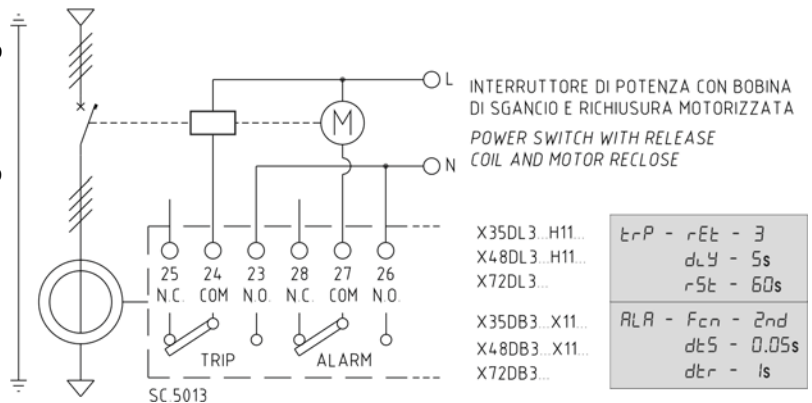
L
N
INTERRUTTORE DI POTENZA CON BOBINA DI SGANCIO E RICHIUSURA MOTORIZZATA
POWER SWITCH WITH RELEASE COIL AND MOTOR RECLOSE
M
25 N.C.
24 COM
23 N.O.
28 N.C.
27 COM
26 N.O.
TRIP
ALARM
SC.5013
X35DL3...H11...
X48DL3...H11...
X72DL3...
X35DB3...X11...
X48DB3...X11...
X72DB3...

| trP - rEt - 3 |
|---|
| dLY - 5s |
| rSt - 60s |
| ALA - Fcn - 2nd |
| dtS - 0.05s |
| dtr - 1s |